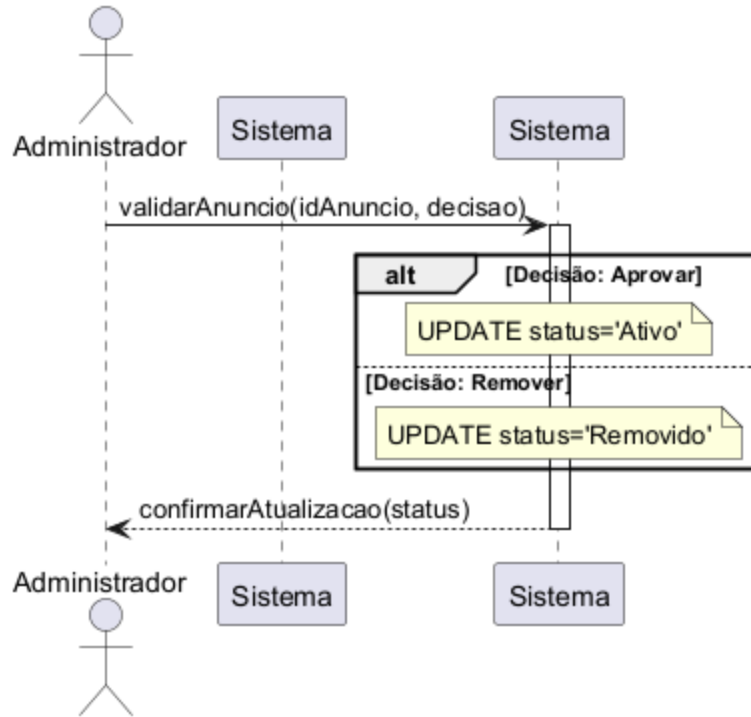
Administrador

Sistema

Sistema

validarAnuncio(idAnuncio, decisao)

alt [Decisão: Aprovar]

UPDATE status='Ativo'

[Decisão: Remover]

UPDATE status='Removido'

confirmarAtualizacao(status)

Administrador

Sistema

Sistema